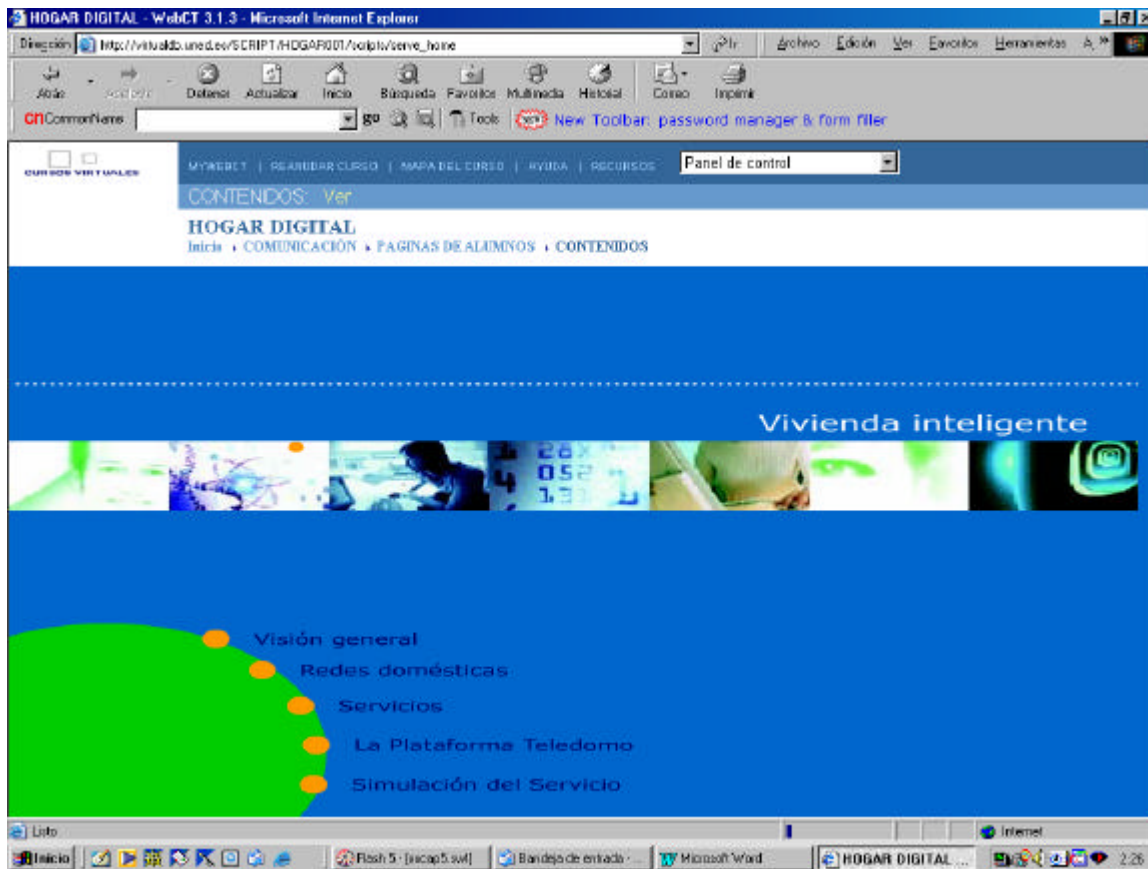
HOGAR DIGITAL - WebCT 3.1.3 - Microsoft Internet Explorer

Dirección http://virtualdb.uned.es/SCRIPT/HOGAR001/scripts/serve_home Ir Archivo Edición Ver Favoritos Herramientas

Atrás Adelante Detener Actualizar Inicio Búsqueda Favoritos Multimedia Historial Correo Imprimir

CommonName go Tools New Toolbar: password manager & form filler

CURSOS VIRTUALES

MYWEBCT | REANUDAR CURSO | MAPA DEL CURSO | AYUDA | RECURSOS Panel de control

CONTENIDOS: Ver

HOGAR DIGITAL
Inicio › COMUNICACIÓN › PAGINAS DE ALUMNOS › CONTENIDOS

Vivienda inteligente

Visión general
Redes domésticas
Servicios
La Plataforma Teledomo
Simulación del Servicio

Listo Internet

Inicio Flash 5 - [sicap5.swf] Bandeja de entrada - Microsoft Word HOGAR DIGITAL ... 2:26